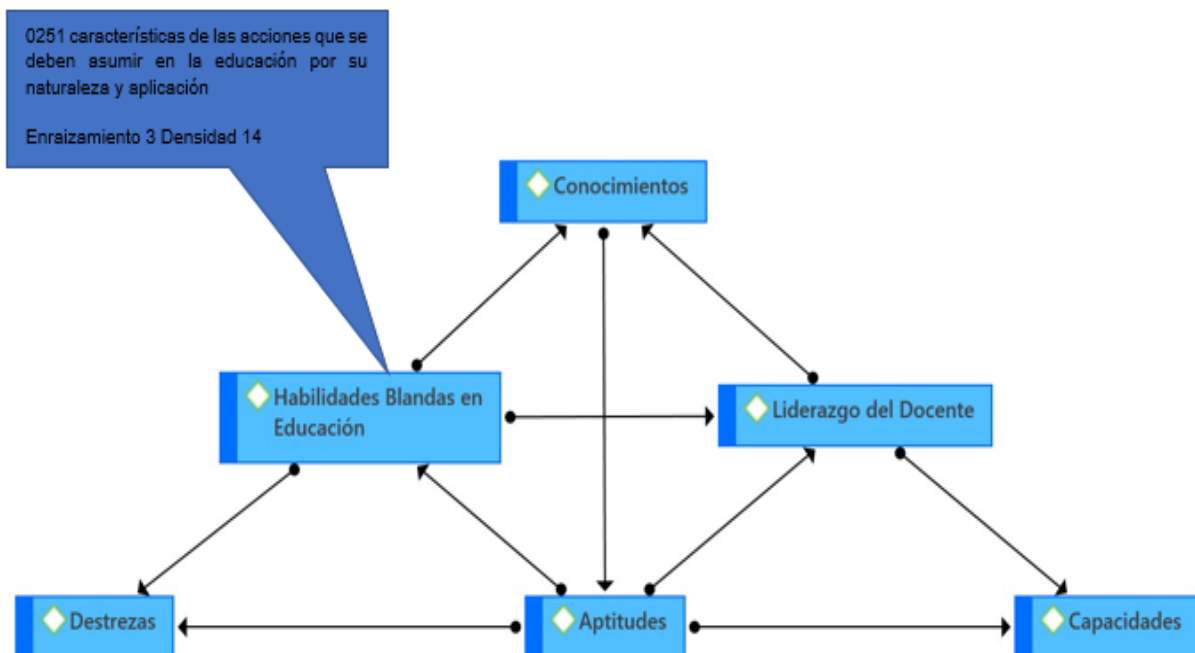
0251 características de las acciones que se deben asumir en la educación por su naturaleza y aplicación

Enraizamiento 3 Densidad 14

Conocimientos

Habilidades Blandas en Educación

Liderazgo del Docente

Destrezas

Aptitudes

Capacidades